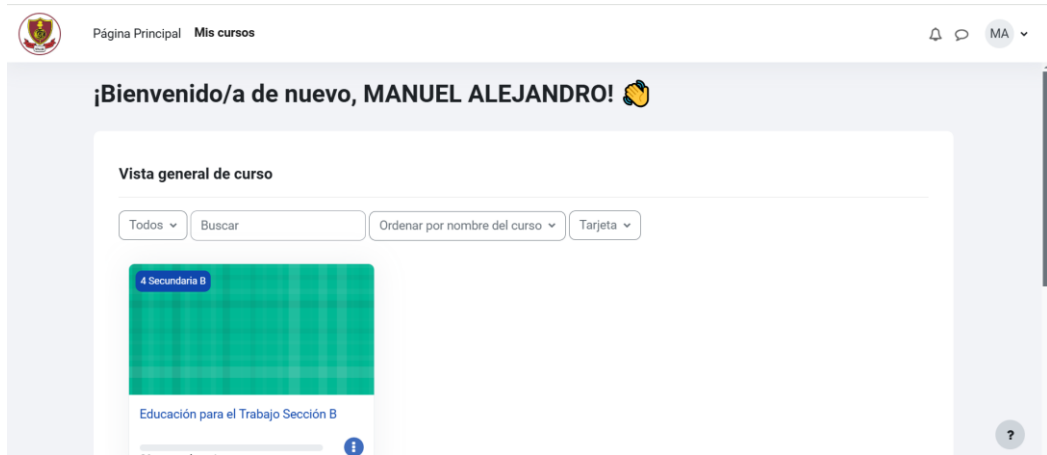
Página Principal Mis cursos

MA

¡Bienvenido/a de nuevo, MANUEL ALEJANDRO! 👋

Vista general de curso

Todos

Buscar

Ordenar por nombre del curso

Tarjeta

4 Secundaria B

Educación para el Trabajo Sección B

?